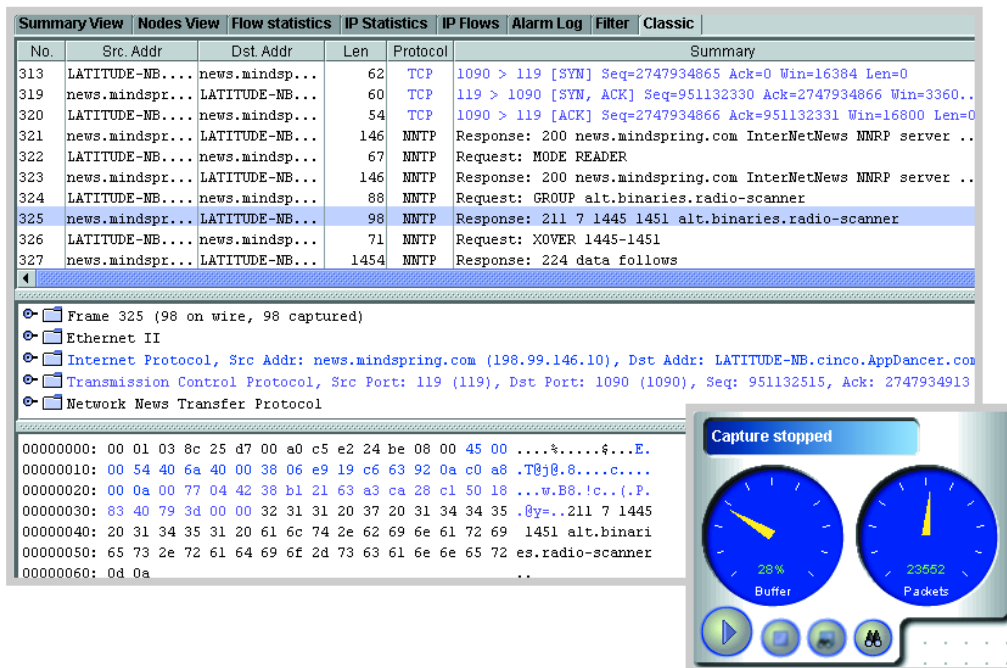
Summary View | Nodes View | Flow statistics | IP Statistics | IP Flows | Alarm Log | Filter | Classic

| No. | Src. Addr | Dst. Addr | Len | Protocol | Summary |
|---|---|---|---|---|---|
| 313 | LATITUDE-NB.... | news.mindsp... | 62 | TCP | 1090 > 119 [SYN] Seq=2747934865 Ack=0 Win=16384 Len=0 |
| 319 | news.mindspr... | LATITUDE-NB... | 60 | TCP | 119 > 1090 [SYN, ACK] Seq=951132330 Ack=2747934866 Win=3360.. |
| 320 | LATITUDE-NB.... | news.mindsp... | 54 | TCP | 1090 > 119 [ACK] Seq=2747934866 Ack=951132331 Win=16800 Len=0 |
| 321 | news.mindspr... | LATITUDE-NB... | 146 | NNTP | Response: 200 news.mindspring.com InterNetNews NNRP server .. |
| 322 | LATITUDE-NB.... | news.mindsp... | 67 | NNTP | Request: MODE READER |
| 323 | news.mindspr... | LATITUDE-NB... | 146 | NNTP | Response: 200 news.mindspring.com InterNetNews NNRP server .. |
| 324 | LATITUDE-NB.... | news.mindsp... | 88 | NNTP | Request: GROUP alt.binaries.radio-scanner |
| 325 | news.mindspr... | LATITUDE-NB... | 98 | NNTP | Response: 211 7 1445 1451 alt.binaries.radio-scanner |
| 326 | LATITUDE-NB.... | news.mindsp... | 71 | NNTP | Request: XOVER 1445-1451 |
| 327 | news.mindspr... | LATITUDE-NB... | 1454 | NNTP | Response: 224 data follows |

Frame 325 (98 on wire, 98 captured)
Ethernet II
Internet Protocol, Src Addr: news.mindspring.com (198.99.146.10), Dst Addr: LATITUDE-NB.cinco.AppDancer.com
Transmission Control Protocol, Src Port: 119 (119), Dst Port: 1090 (1090), Seq: 951132515, Ack: 2747934913
Network News Transfer Protocol

00000000: 00 01 03 8c 25 d7 00 a0 c5 e2 24 be 08 00 45 00 ....%.....$...E.
00000010: 00 54 40 6a 40 00 38 06 e9 19 c6 63 92 0a c0 a8 .T@j@.8....c....
00000020: 00 0a 00 77 04 42 38 b1 21 63 a3 ca 28 c1 50 18 ...w.B8.!c..(.P.
00000030: 83 40 79 3d 00 00 32 31 31 20 37 20 31 34 34 35 .@y=..211 7 1445
00000040: 20 31 34 35 31 20 61 6c 74 2e 62 69 6e 61 72 69 1451 alt.binari
00000050: 65 73 2e 72 61 64 69 6f 2d 73 63 61 6e 6e 65 72 es.radio-scanner
00000060: 0d 0a ..

Capture stopped
28%
Buffer
23552
Packets